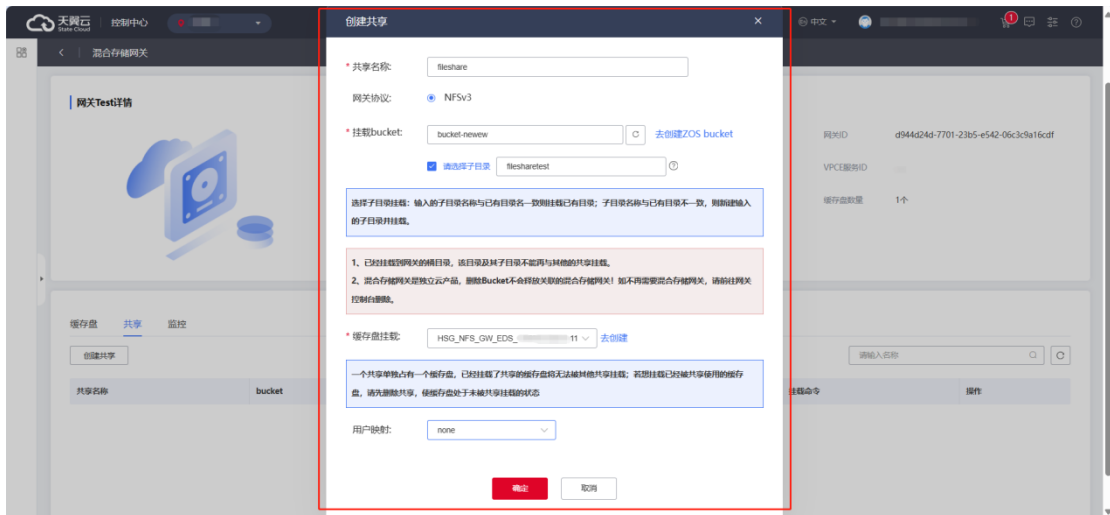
天翼云 State Cloud 控制中心

中文

1

混合存储网关

网关Test详情

网关ID d944d24d-7701-23b5-e542-06c3c9a16cdf

VPCE服务ID

缓存盘数量 1个

缓存盘 共享 监控

创建共享

请输入名称

共享名称 bucket 挂载命令 操作

创建共享

* 共享名称: fileshare

网关协议: NFSv3

* 挂载bucket: bucket-newew 去创建ZOS bucket

请选择子目录 filesharetest

选择子目录挂载：输入的子目录名称与已有目录名一致则挂载已有目录；子目录名称与已有目录不一致，则新建输入的子目录并挂载。

1、已挂载到网关的桶目录，该目录及其子目录不能再与其他的共享挂载。
2、混合存储网关是独立云产品，删除Bucket不会释放关联的混合存储网关！如不再需要混合存储网关，请前往网关控制台删除。

* 缓存盘挂载: HSG_NFS_GW_EDS_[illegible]11 去创建

一个共享单独占有一个缓存盘，已经挂载了共享的缓存盘将无法被其他共享挂载；若想挂载已经被共享使用的缓存盘，请先删除共享，使缓存盘处于未被共享挂载的状态

用户映射: none

确定 取消